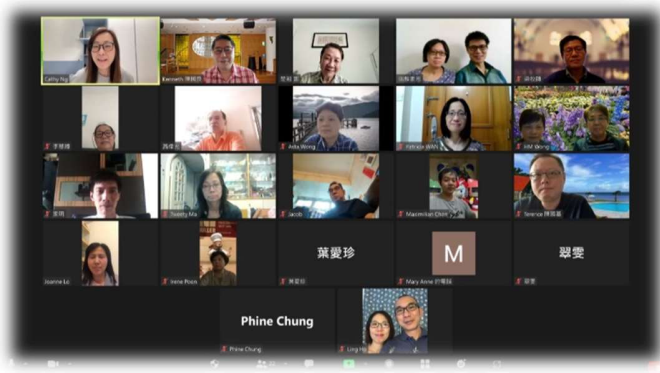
Cathy Ng
Kenneth 陳錦榮
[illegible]
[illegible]
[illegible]
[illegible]
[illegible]
Anita Wong
Patricia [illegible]
KM Wong
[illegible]
Twenty Ma
Jacob
Maximilian Chim
Terence 陳國源
葉愛珍
M
翠雯
Joanne Lo
Irene Poon
葉愛珍
Mary Anne 許報茂
翠雯
Phine Chung
Phine Chung
Ling Ho